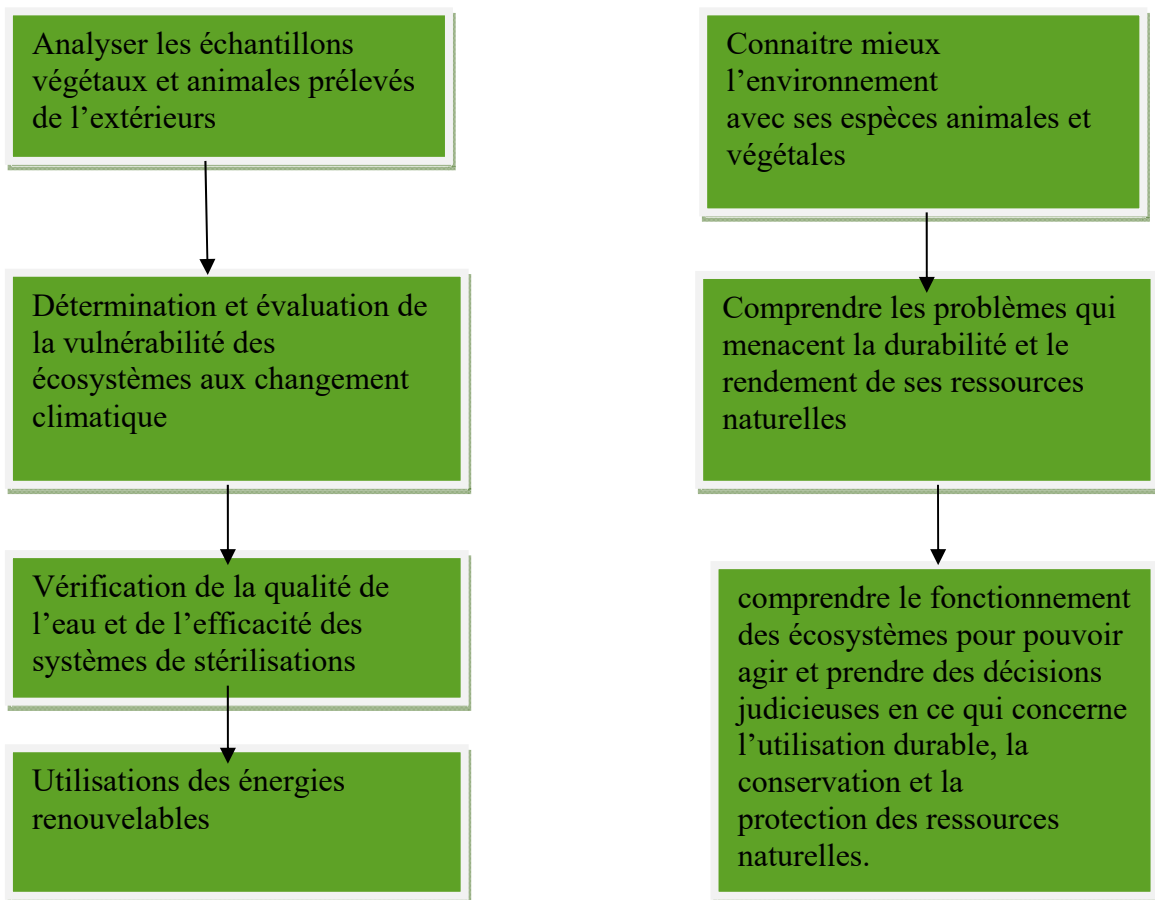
Analyser les échantillons végétaux et animales prélevés de l’extérieurs

Détermination et évaluation de la vulnérabilité des écosystèmes aux changement climatique

Vérification de la qualité de l’eau et de l’efficacité des systèmes de stérilisations

Utilisations des énergies renouvelables

Connaitre mieux l’environnement avec ses espèces animales et végétales

Comprendre les problèmes qui menacent la durabilité et le rendement de ses ressources naturelles

comprendre le fonctionnement des écosystèmes pour pouvoir agir et prendre des décisions judicieuses en ce qui concerne l’utilisation durable, la conservation et la protection des ressources naturelles.